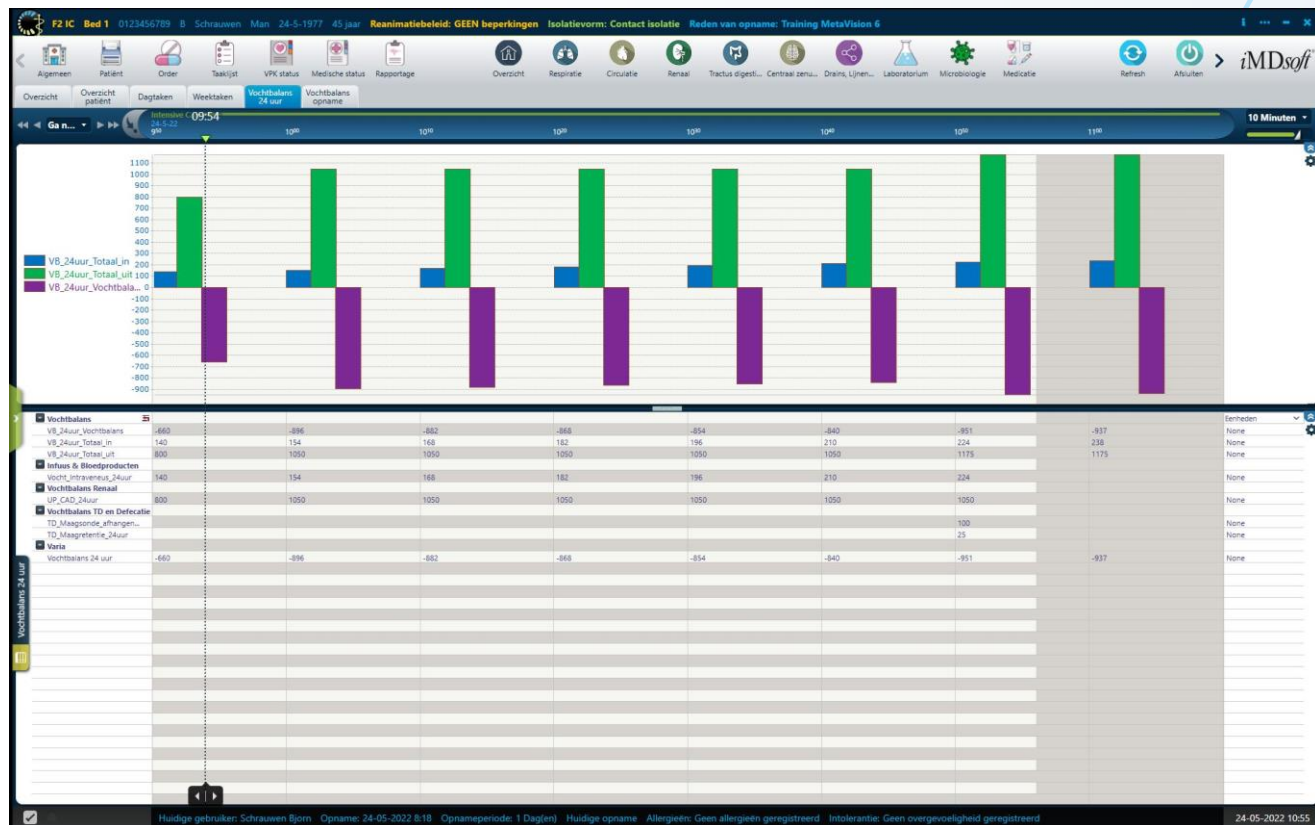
F2 IC Bed 1 0123456789 B Schrauwen Man 24-5-1977 45 jaar Reanimatiebeleid: GEEN beperkingen Isolatievorm: Contact isolatie Reden van opname: Training MetaVision 6

Algemeen Patiënt Order Taaklijst VPK status Medische status Rapportage Overzicht Respiratie Circulatie Renaal Tractus digesti... Centraal zenu... Drains, Lijnen... Laboratorium Microbiologie Medicatie Refresh Afsluiten iMDsoft

Overzicht | Overzicht patiënt | Dagtaken | Weektaken | Vochtbalans 24 uur | Vochtbalans opname

Ga n... Intensive C 09:54 24-5-22 9⁵⁰ 10⁰⁰ 10¹⁰ 10²⁰ 10³⁰ 10⁴⁰ 10⁵⁰ 11⁰⁰ 10 Minuten

1100 1000 900 800 700 600 500 400 300 200 100 0 -100 -200 -300 -400 -500 -600 -700 -800 -900

VB_24uur_Totaal_in
VB_24uur_Totaal_uit
VB_24uur_Vochtbala...

| | | | | | | | | | Eenheden |
|---|---|---|---|---|---|---|---|---|---|
| Vochtbalans | | | | | | | | | |
| VB_24uur_Vochtbalans | -660 | -896 | -882 | -868 | -854 | -840 | -951 | -937 | None |
| VB_24uur_Totaal_in | 140 | 154 | 168 | 182 | 196 | 210 | 224 | 238 | None |
| VB_24uur_Totaal_uit | 800 | 1050 | 1050 | 1050 | 1050 | 1050 | 1175 | 1175 | None |
| Infuus & Bloedproducten | | | | | | | | | |
| Vocht_intraveneus_24uur | 140 | 154 | 168 | 182 | 196 | 210 | 224 | | None |
| Vochtbalans Renaal | | | | | | | | | |
| UP_CAD_24uur | 800 | 1050 | 1050 | 1050 | 1050 | 1050 | 1050 | | None |
| Vochtbalans TD en Defecatie | | | | | | | | | |
| TD_Maagsonde_afhangen... | | | | | | | 100 | | None |
| TD_Maagretentie_24uur | | | | | | | 25 | | None |
| Varia | | | | | | | | | |
| Vochtbalans 24 uur | -660 | -896 | -882 | -868 | -854 | -840 | -951 | -937 | None |

Vochtbalans 24 uur

Huidige gebruiker: Schrauwen Bjorn Opname: 24-05-2022 8:18 Opnameperiode: 1 Dag(en) Huidige opname Allergieën: Geen allergieën geregistreerd Intolerantie: Geen overgevoeligheid geregistreerd 24-05-2022 10:55